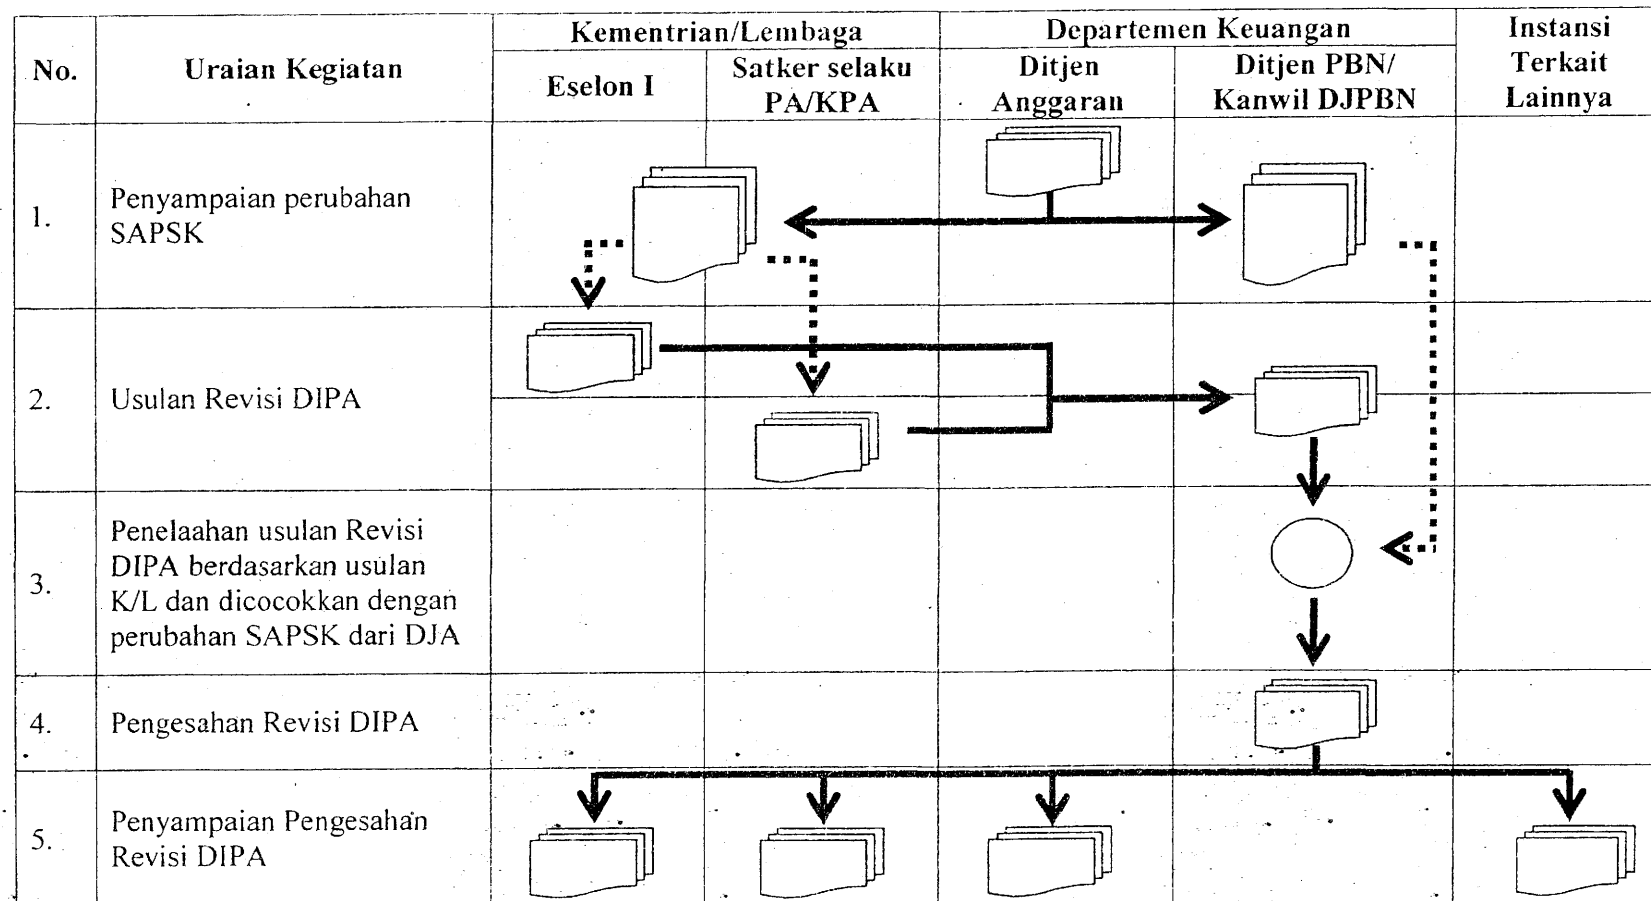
| No. | Uraian Kegiatan | Kementrian/Lembaga: Eselon I | Kementrian/Lembaga: Satker selaku PA/KPA | Departemen Keuangan: Ditjen Anggaran | Departemen Keuangan: Ditjen PBN/ Kanwil DJPBN | Instansi Terkait Lainnya |
|---|---|---|---|---|---|---|
| 1. | Penyampaian perubahan SAPSK | | | | | |
| 2. | Usulan Revisi DIPA | | | | | |
| 3. | Penelaahan usulan Revisi DIPA berdasarkan usulan K/L dan dicocokkan dengan perubahan SAPSK dari DJA | | | | | |
| 4. | Pengesahan Revisi DIPA | | | | | |
| 5. | Penyampaian Pengesahan Revisi DIPA | | | | | |